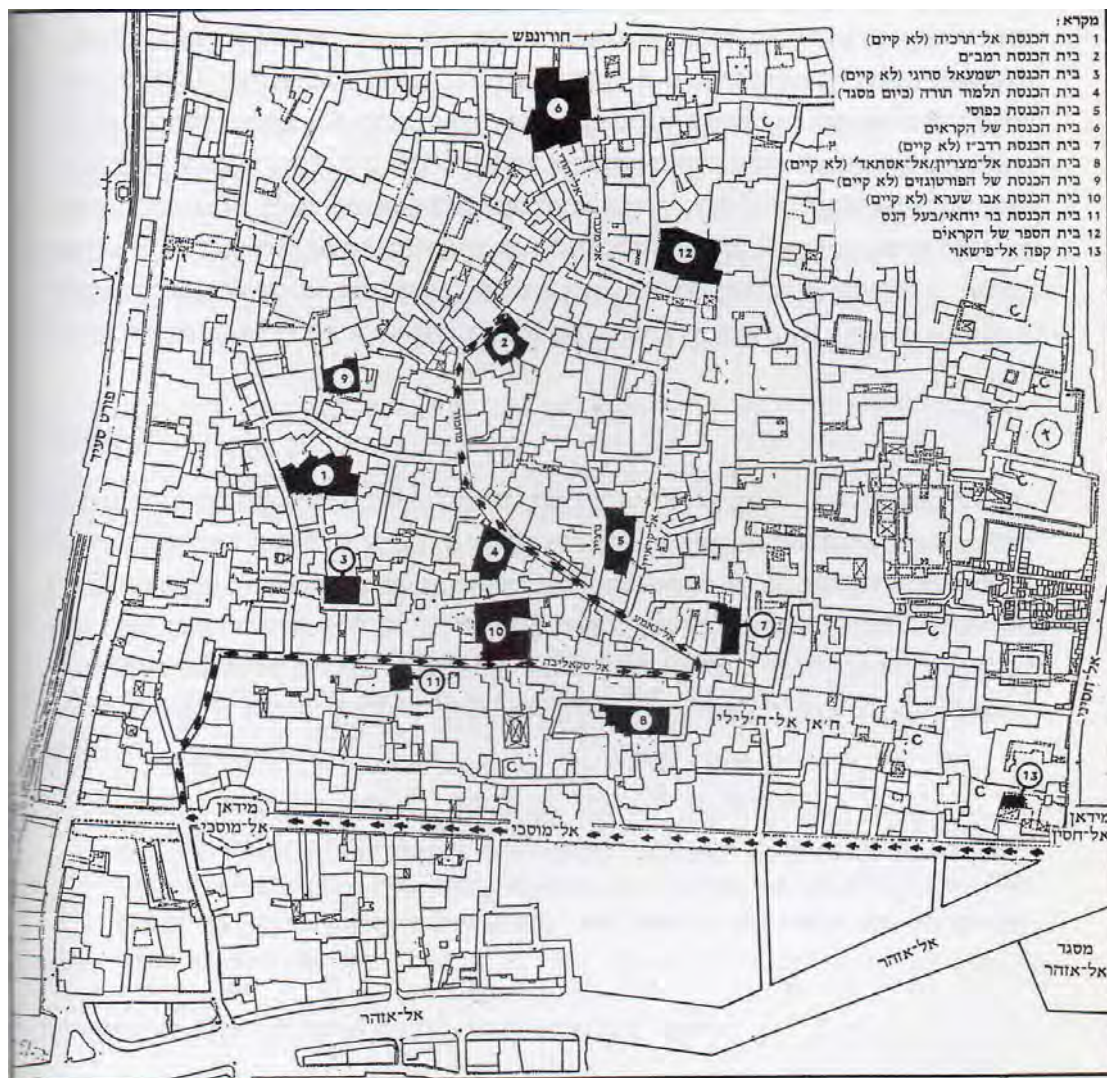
מקרא:
1 בית הכנסת אל-תרכיה (לא קיים)
2 בית הכנסת רמב"ם
3 בית הכנסת ישמעאל סרגי (לא קיים)
4 בית הכנסת תלמוד תורה (כיום מסגד)
5 בית הכנסת כפוסי
6 בית הכנסת של הקראים
7 בית הכנסת רדב"ז (לא קיים)
8 בית הכנסת אל-מצריין/אל-אסתאד' (לא קיים)
9 בית הכנסת של הפורטוגזים (לא קיים)
10 בית הכנסת אבו שערא (לא קיים)
11 בית הכנסת בר יוחאי/בעל הנס
12 בית הספר של הקראים
13 בית קפה אל-פישאוי

חורונפש
פורט סעיד
אל-יהוד
אל-סטגן
ג'ודריה
אל-קטאוי
ג'ודריה
אל-נאמע
אל-סקאליבה
ח'אן אל-ח'לילי
מיראן אל-מוסכי
אל-מוסכי
מיראן אל-חסין
אל-חסיני
מסגד אל-אזהר
אל-אזהר
אל-אזהר